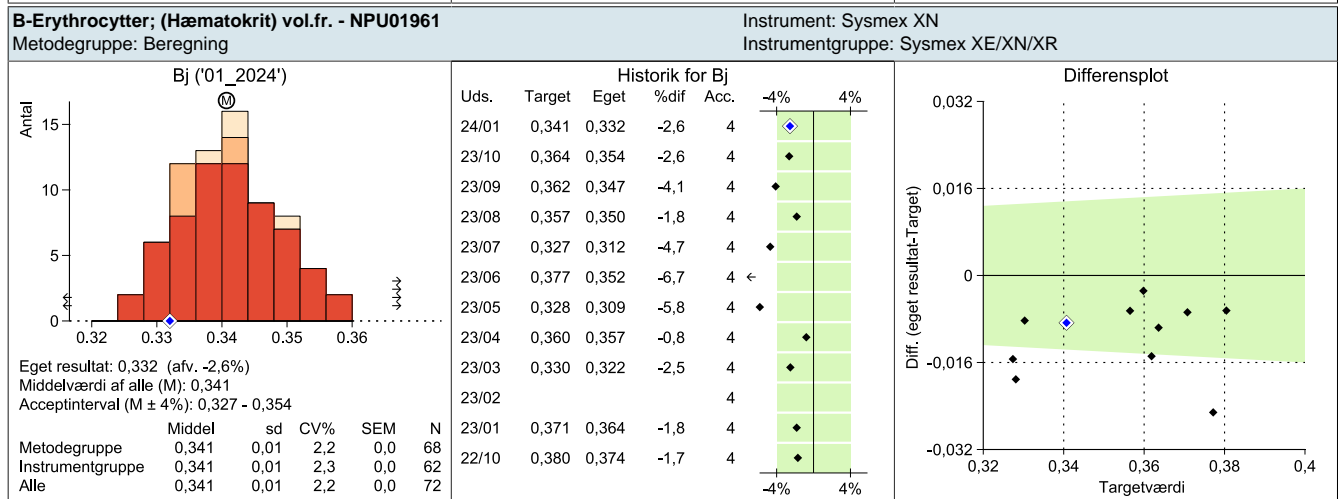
B-Erythrocytter; (Hæmatokrit) vol.fr. - NPU01961
Metodegruppe: Beregning

Instrument: Sysmex XN
Instrumentgruppe: Sysmex XE/XN/XR

Bj ('01_2024')

M

Antal

15
10
5
0

0.32 0.33 0.34 0.35 0.36

Eget resultat: 0,332 (afv. -2,6%)
Middelværdi af alle (M): 0,341
Acceptinterval (M ± 4%): 0,327 - 0,354

| | Middel | sd | CV% | SEM | N |
|---|---|---|---|---|---|
| Metodegruppe | 0,341 | 0,01 | 2,2 | 0,0 | 68 |
| Instrumentgruppe | 0,341 | 0,01 | 2,3 | 0,0 | 62 |
| Alle | 0,341 | 0,01 | 2,2 | 0,0 | 72 |

Historik for Bj

| Uds. | Target | Eget | %dif | Acc. |
|---|---|---|---|---|
| 24/01 | 0,341 | 0,332 | -2,6 | 4 |
| 23/10 | 0,364 | 0,354 | -2,6 | 4 |
| 23/09 | 0,362 | 0,347 | -4,1 | 4 |
| 23/08 | 0,357 | 0,350 | -1,8 | 4 |
| 23/07 | 0,327 | 0,312 | -4,7 | 4 |
| 23/06 | 0,377 | 0,352 | -6,7 | 4 ← |
| 23/05 | 0,328 | 0,309 | -5,8 | 4 |
| 23/04 | 0,360 | 0,357 | -0,8 | 4 |
| 23/03 | 0,330 | 0,322 | -2,5 | 4 |
| 23/02 | | | | 4 |
| 23/01 | 0,371 | 0,364 | -1,8 | 4 |
| 22/10 | 0,380 | 0,374 | -1,7 | 4 |

-4% 4%
-4% 4%

Differensplot

0,032
0,016
0
-0,016
-0,032

Diff. (eget resultat-Target)

0,32 0,34 0,36 0,38 0,4
Targetværdi